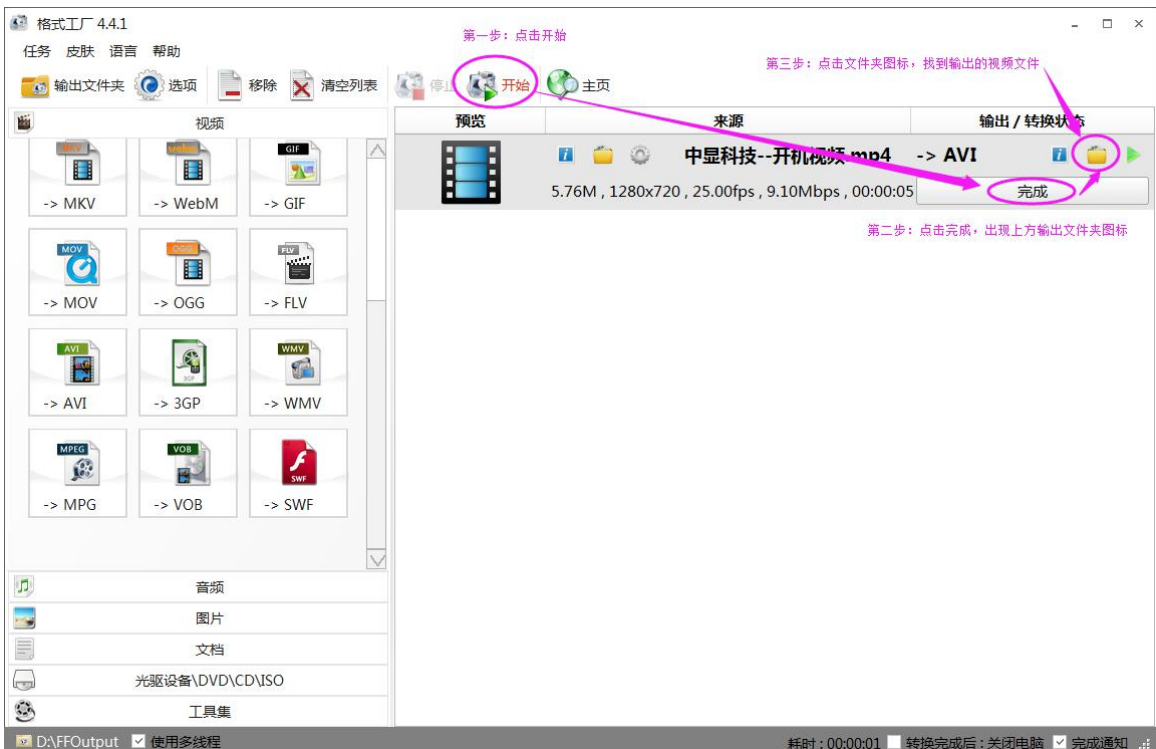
格式工厂 4.4.1

任务 皮肤 语言 帮助

第一步：点击开始

第三步：点击文件夹图标，找到输出的视频文件

输出文件夹 选项 移除 清空列表 停止 开始 主页

视频

| 预览 | 来源 | 输出 / 转换状态 |
|---|---|---|
| | 中显科技--开机视频.mp4 | -> AVI |
| | 5.76M , 1280x720 , 25.00fps , 9.10Mbps , 00:00:05 | 完成 |

第二步：点击完成，出现上方输出文件夹图标

MKV -> MKV
webm -> WebM
GIF -> GIF
MOV -> MOV
OGG -> OGG
FLV -> FLV
AVI -> AVI
3GP -> 3GP
WMV -> WMV
MPEG -> MPG
VOB -> VOB
SWF -> SWF

音频
图片
文档
光驱设备\DVD\CD\ISO
工具集

D:\FFOutput 使用多线程

耗时 : 00:00:01 转换完成后 : 关闭电脑 完成通知